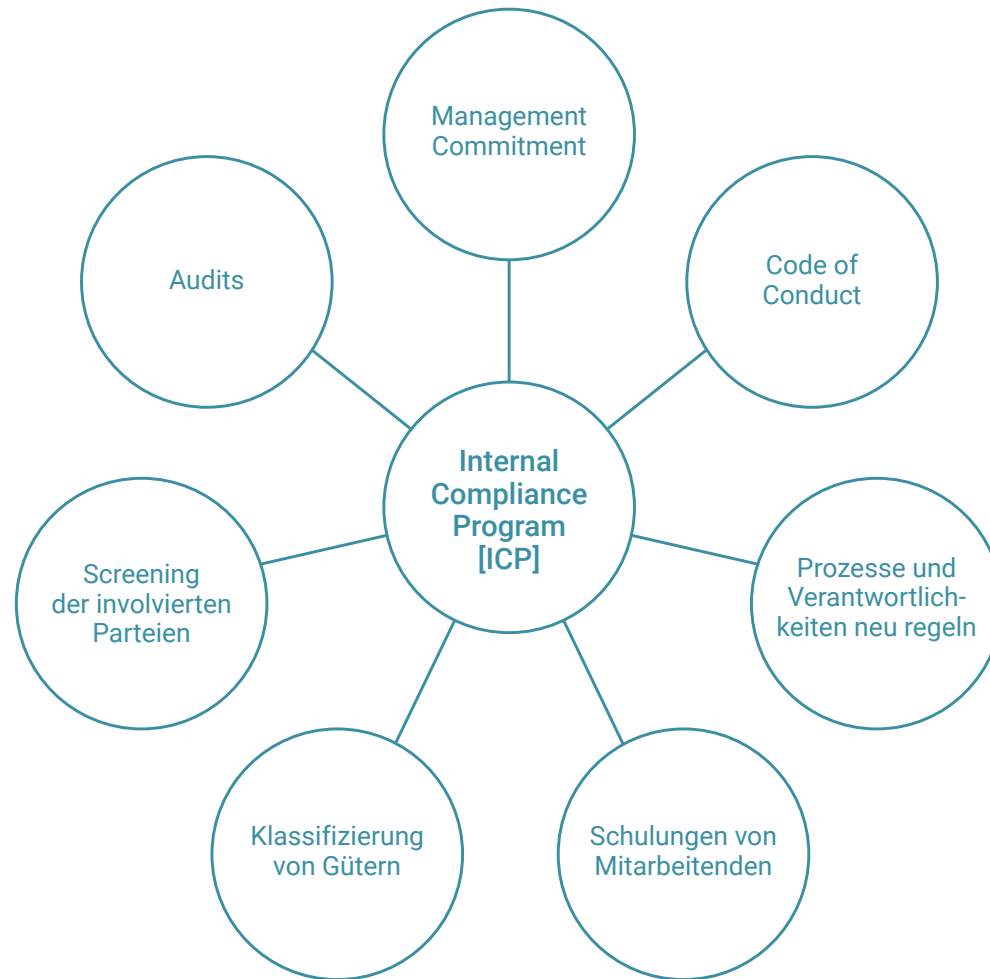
Management Commitment

Code of Conduct

Audits

Internal Compliance Program [ICP]

Screening der involvierten Parteien

Prozesse und Verantwortlichkeiten neu regeln

Klassifizierung von Gütern

Schulungen von Mitarbeitenden